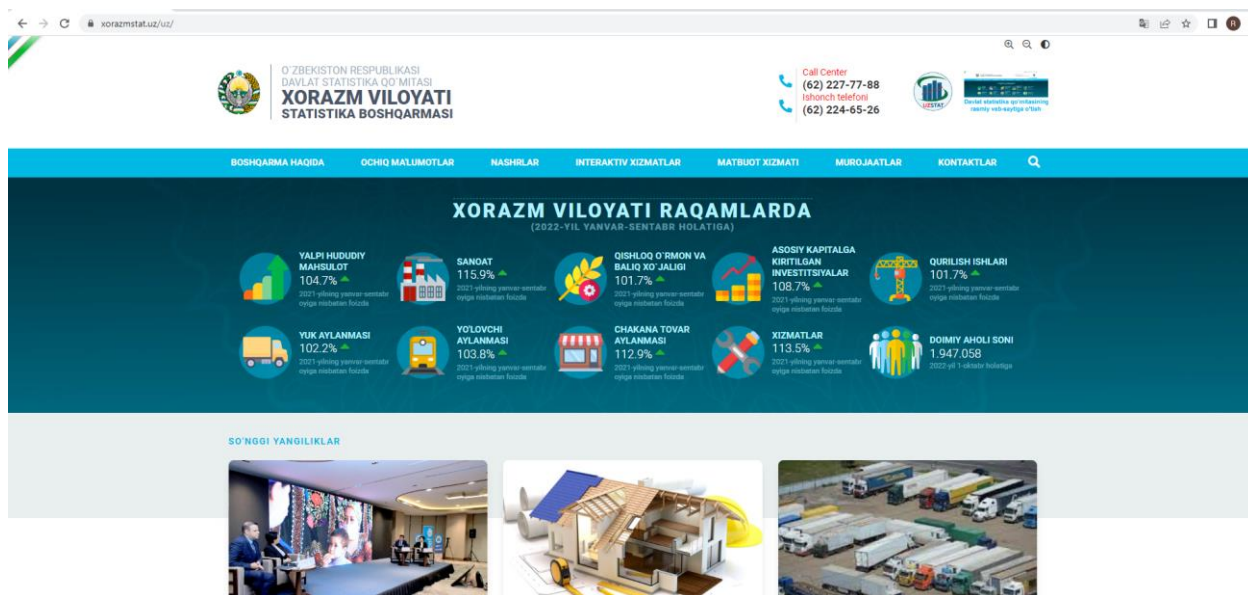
xorazmstat.uz/uz/

O'ZBEKISTON RESPUBLIKASI
DAVLAT STATISTIKA QO'MITASI
XORAZM VILOYATI
STATISTIKA BOSHQARMASI

Call Center
(62) 227-77-88
Ishonch telefoni
(62) 224-65-26

UZSTAT

Davlat statistika qo'mitasining rasmiy veb-saytiga o'tish

BOSHQARMA HAQIDA OCHIQ MA'LUMOTLAR NASHRLAR INTERAKTIV XIZMATLAR MATBUOT XIZMATI MUROJAATLAR KONTAKTLAR

XORAZM VILOYATI RAQAMLARDA
(2022-YIL YANVAR-SENTABR HOLATIGA)

YALPI HUDUDIY MAHSULOT
104.7%
2021-yilning yanvar-sentabr oyiga nisbatan foizda

SANOAT
115.9%
2021-yilning yanvar-sentabr oyiga nisbatan foizda

QISHLOQ O'RMON VA BALIQ XO'JALIGI
101.7%
2021-yilning yanvar-sentabr oyiga nisbatan foizda

ASOSIY KAPITALGA KIRITILGAN INVESTITSIYALAR
108.7%
2021-yilning yanvar-sentabr oyiga nisbatan foizda

QURILISH ISHLARI
101.7%
2021-yilning yanvar-sentabr oyiga nisbatan foizda

YUK AYLANMASI
102.2%
2021-yilning yanvar-sentabr oyiga nisbatan foizda

YO'LOVCHI AYLANMASI
103.8%
2021-yilning yanvar-sentabr oyiga nisbatan foizda

CHAKANA TOVAR AYLANMASI
112.9%
2021-yilning yanvar-sentabr oyiga nisbatan foizda

XIZMATLAR
113.5%
2021-yilning yanvar-sentabr oyiga nisbatan foizda

DOIMIY AHOLI SONI
1.947.058
2022-yil 1-oktabr holatiga

SO'NGGI YANGILIKLAR